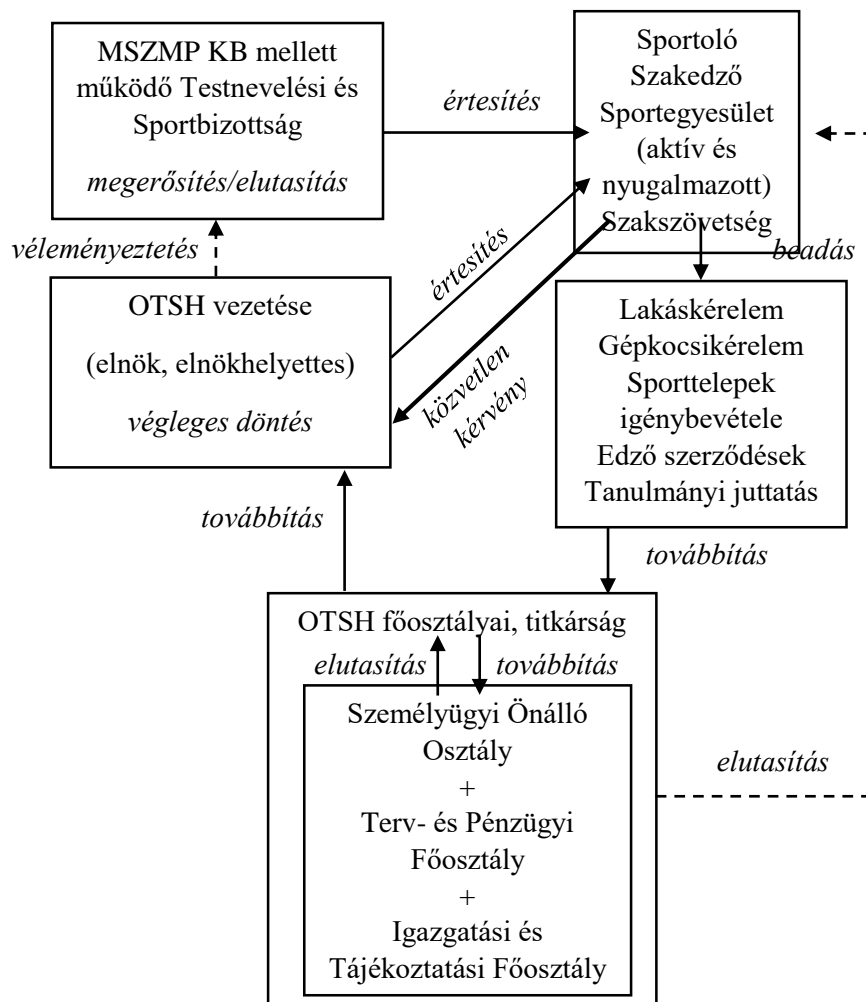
MSZMP KB mellett működő Testnevelési és Sportbizottság

megerősítés/elutasítás

értesítés

Sportoló
Szakedző
Sportegyesület (aktív és nyugalmazott)
Szakszövetség

véleményeztetés

értesítés

beadás

OTSH vezetése

(elnök, elnökhelyettes)

végleges döntés

közvetlen kérvény

Lakáskérelem
Gépkocsikérelem
Sporttelepek igénybevétele
Edző szerződések
Tanulmányi juttatás

továbbítás

továbbítás

OTSH főosztályai, titkárság

elutasítás

továbbítás

Személyügyi Önálló Osztály
+
Terv- és Pénzügyi Főosztály
+
Igazgatási és Tájékoztatási Főosztály

elutasítás